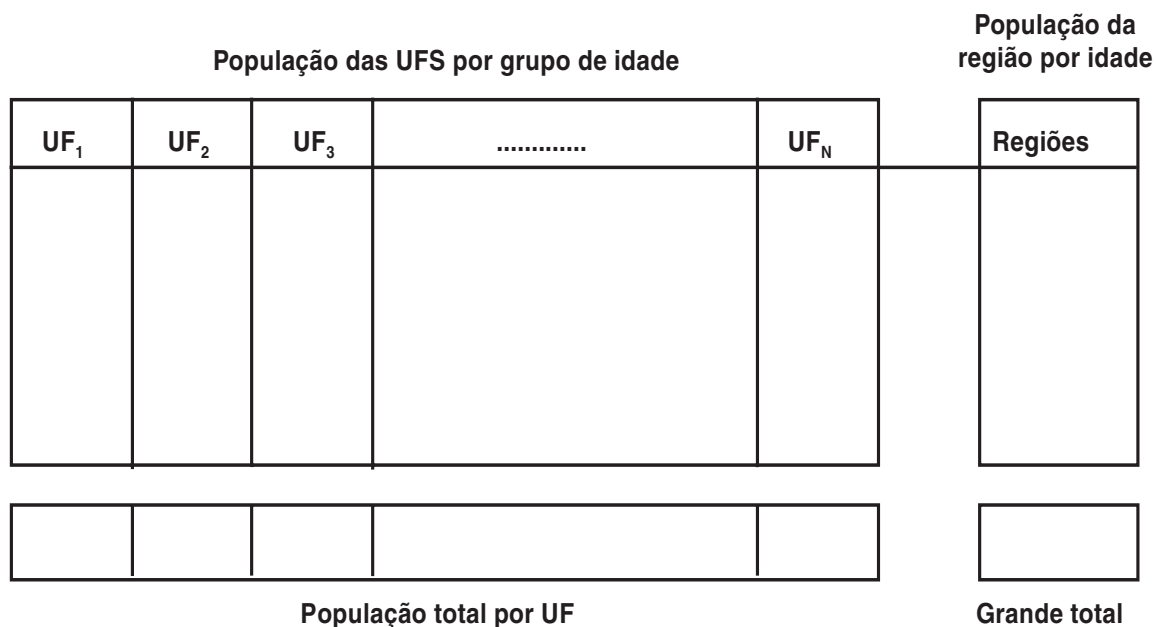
População das UFS por grupo de idade

População da região por idade

| $UF_1$ | $UF_2$ | $UF_3$ | ............ | $UF_N$ |
|---|---|---|---|---|
| | | | | |

| Regiões |
|---|
| |

População total por UF

Grande total